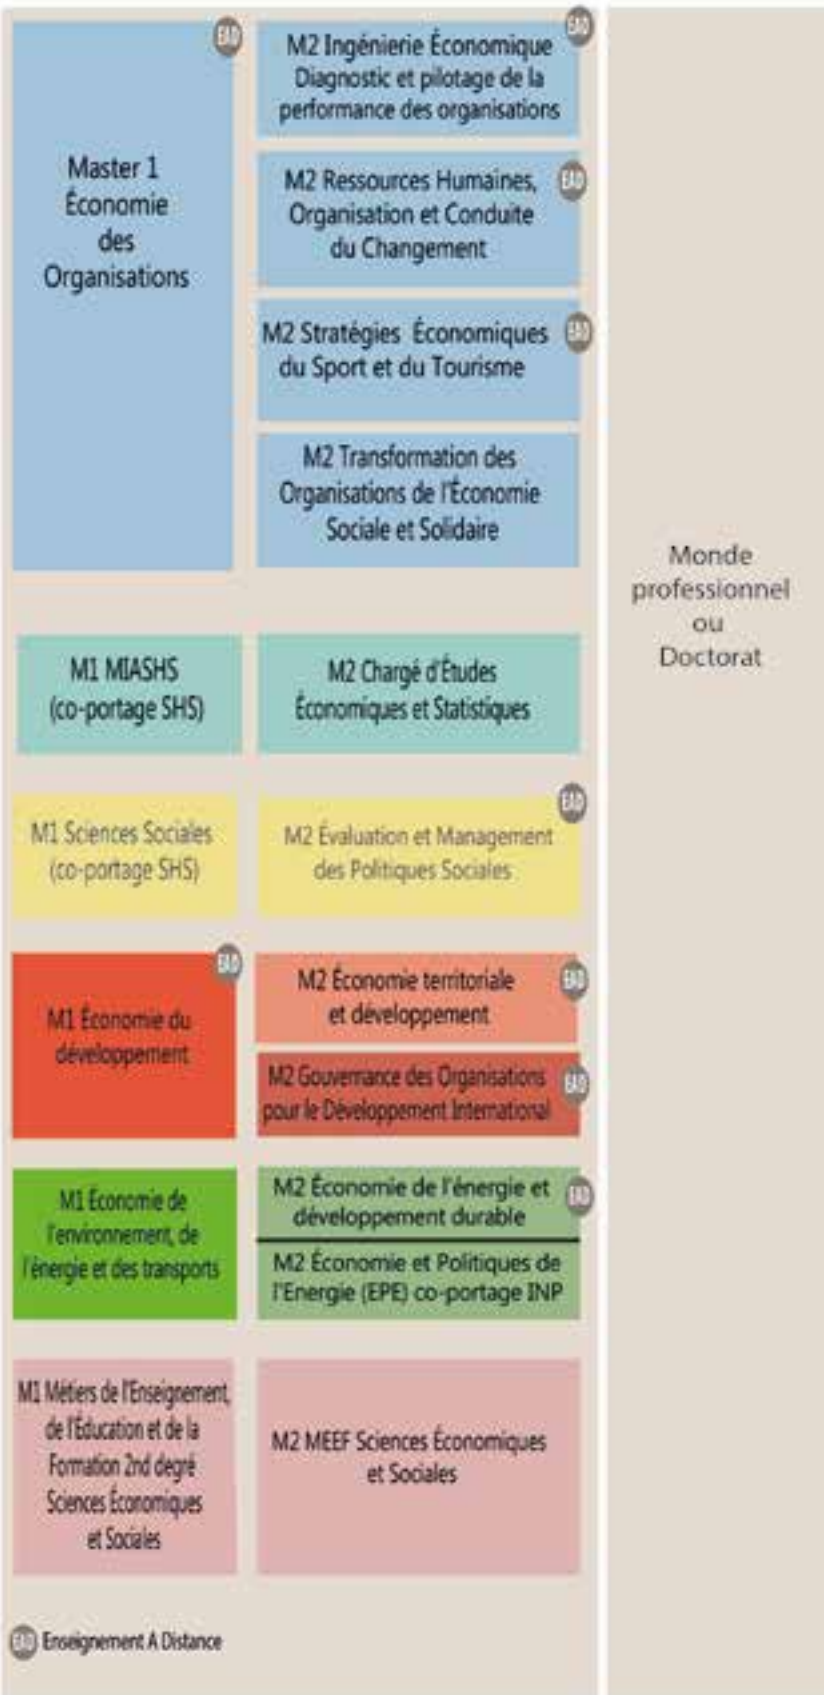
EAD

Master 1 Économie des Organisations

EAD

M2 Ingénierie Économique Diagnostic et pilotage de la performance des organisations

EAD

M2 Ressources Humaines, Organisation et Conduite du Changement

EAD

M2 Stratégies Économiques du Sport et du Tourisme

M2 Transformation des Organisations de l'Économie Sociale et Solidaire

M1 MIASHS (co-portage SHS)

M2 Chargé d'Études Économiques et Statistiques

M1 Sciences Sociales (co-portage SHS)

EAD

M2 Évaluation et Management des Politiques Sociales

EAD

M1 Économie du développement

EAD

M2 Économie territoriale et développement

EAD

M2 Gouvernance des Organisations pour le Développement International

M1 Économie de l'environnement, de l'énergie et des transports

EAD

M2 Économie de l'énergie et développement durable

M2 Économie et Politiques de l'Energie (EPE) co-portage INP

M1 Métiers de l'Enseignement, de l'Éducation et de la Formation 2nd degré Sciences Économiques et Sociales

M2 MEEF Sciences Économiques et Sociales

EAD Enseignement A Distance

Monde professionnel ou Doctorat